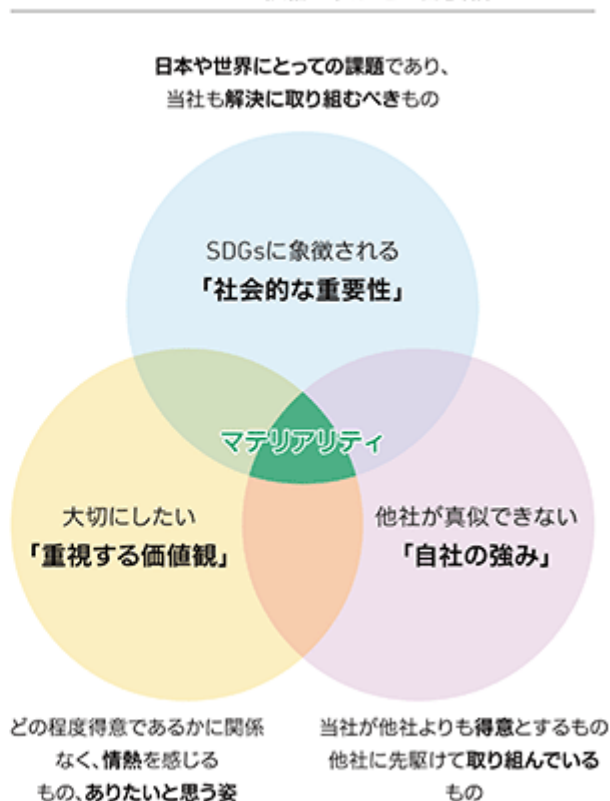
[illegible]

日本や世界にとっての課題であり、当社も解決に取り組むべきもの

SDGsに象徴される
「社会的な重要性」

マテリアリティ

大切にしたい
「重視する価値観」

他社が真似できない
「自社の強み」

どの程度得意であるかに関係なく、情熱を感じるもの、ありたいと思う姿

当社が他社よりも得意とするもの
他社に先駆けて取り組んでいるもの